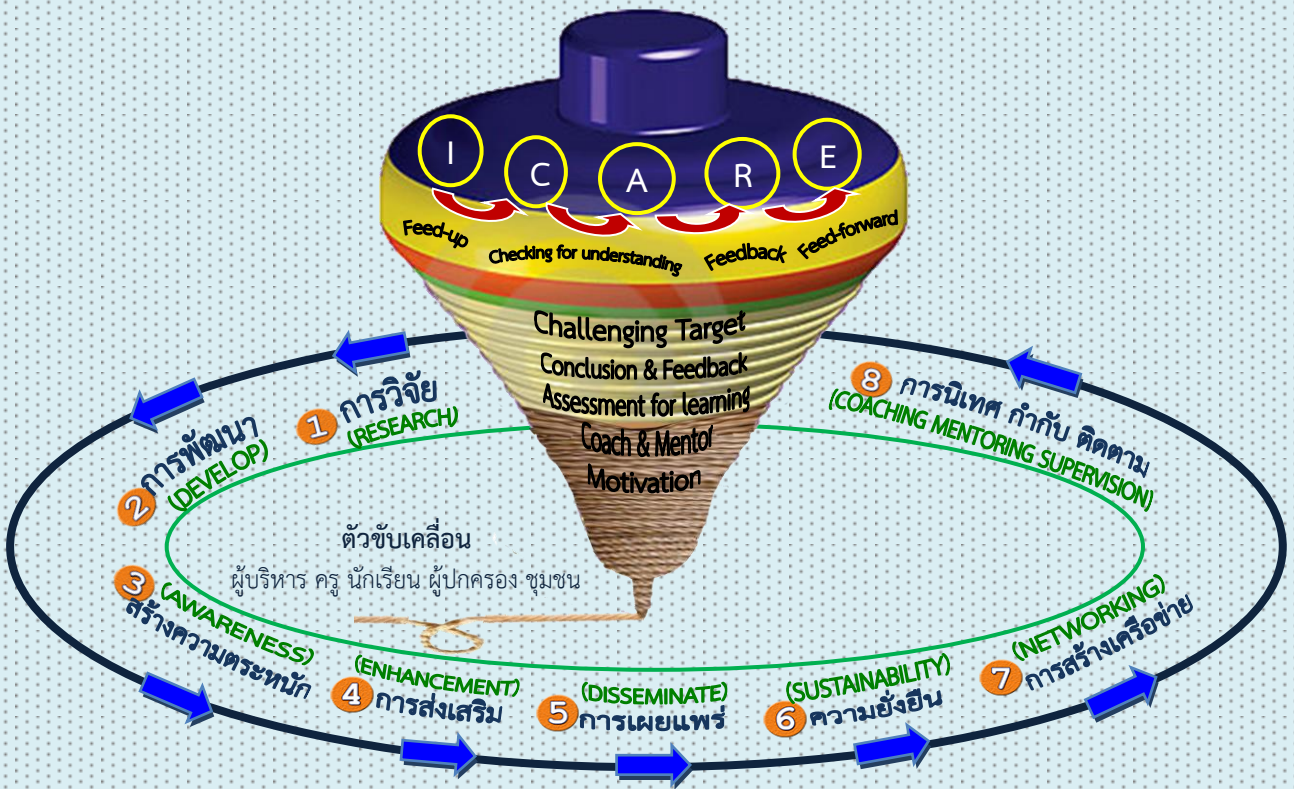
I C A R E

Feed-up Checking for understanding Feedback Feed-forward

Challenging Target
Conclusion & Feedback
Assessment for learning
Coach & Mentor
Motivation

1 การวิจัย (RESEARCH)

2 การพัฒนา (DEVELOP)

3 (AWARENESS) สร้างความตระหนัก

4 (ENHANCEMENT) การส่งเสริม

5 (DISSEMINATE) การเผยแพร่

6 (SUSTAINABILITY) ความยั่งยืน

7 (NETWORKING) การสร้างเครือข่าย

8 การนิเทศ กำกับ ติดตาม (COACHING MENTORING SUPERVISION)

ตัวขับเคลื่อน
ผู้บริหาร ครู นักเรียน ผู้ปกครอง ชุมชน